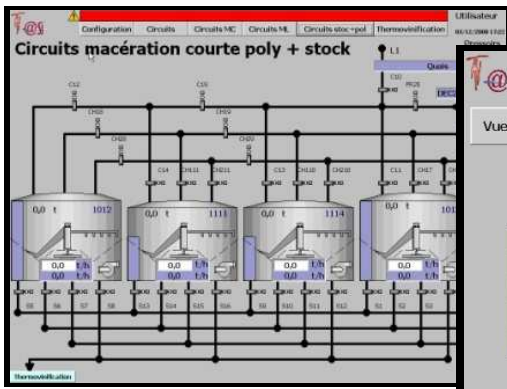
T@S

Configuration | Circuits | Circuits MC | Circuits ML | Circuits stoc+pol | Thermovinification

Utilisateur

Pressoirs

Circuits macération courte poly + stock

L1

Quais

C12

C15

C10

CH05

CH09

CH08

CH03

C14

CH11

CH21

C13

CH10

CH20

C11

CH17

0,0 t 1012

0,0 t 1111

0,0 t 1114

0,0 t/h

0,0 t/h

0,0 t/h

0,0 t/h

0,0 t/h

0,0 t/h

Thermovinification

T@

Vue